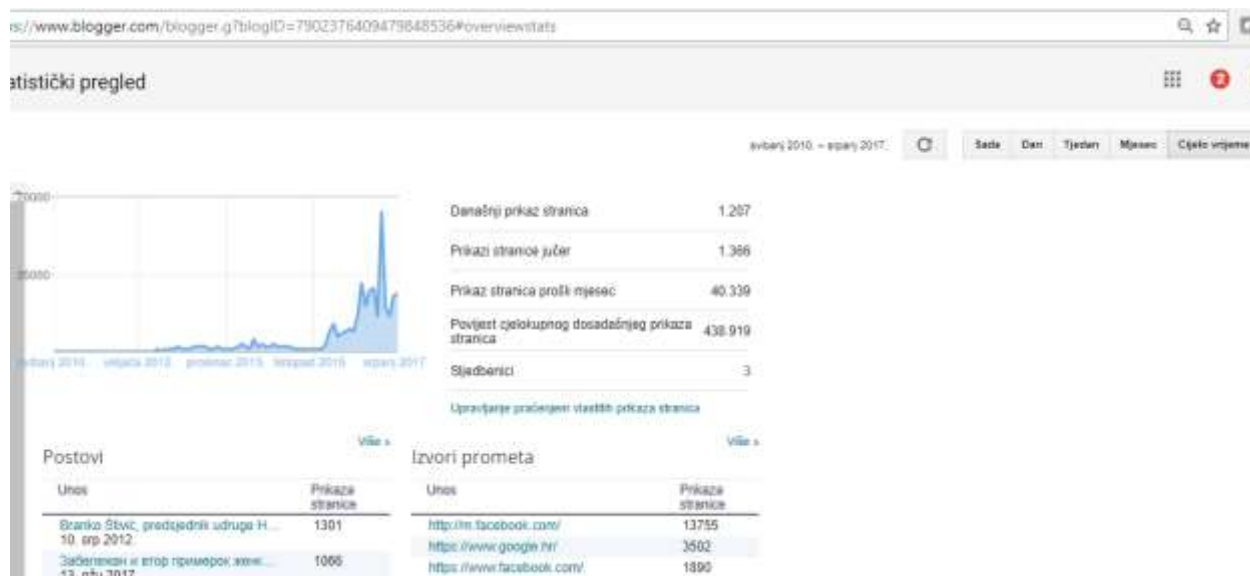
s://www.blogger.com/blogger.g?blogID=7902376409479848536#overviewstats

atistički pregled

svibanj 2010. – srpanj 2017.

Sada | Dan | Tjedan | Mjesec | Cijelo vrijeme

20000

10000

svibanj 2010. veljača 2012. prosinac 2013. listopad 2015. srpanj 2017.

| | |
|---|---|
| Današnji prikaz stranica | 1.207 |
| Prikazi stranice jučer | 1.366 |
| Prikaz stranica prošli mjesec | 40.339 |
| Povijest cjelokupnog dosadašnjeg prikaza stranica | 438.919 |
| Sljedbenici | 3 |

Upravljanje praćenjem vlastitih prikaza stranica

Postovi

Više »

| Unos | Prikaza stranice |
|---|---|
| Branko Štivić, predsjednik udruge H... 10. srp 2012. | 1301 |
| Забележен и втор пример жене... 13. ožu 2017. | 1066 |

Izvori prometa

Više »

| Unos | Prikaza stranice |
|---|---|
| http://m.facebook.com/ | 13755 |
| https://www.google.hr/ | 3502 |
| https://www.facebook.com/ | 1890 |